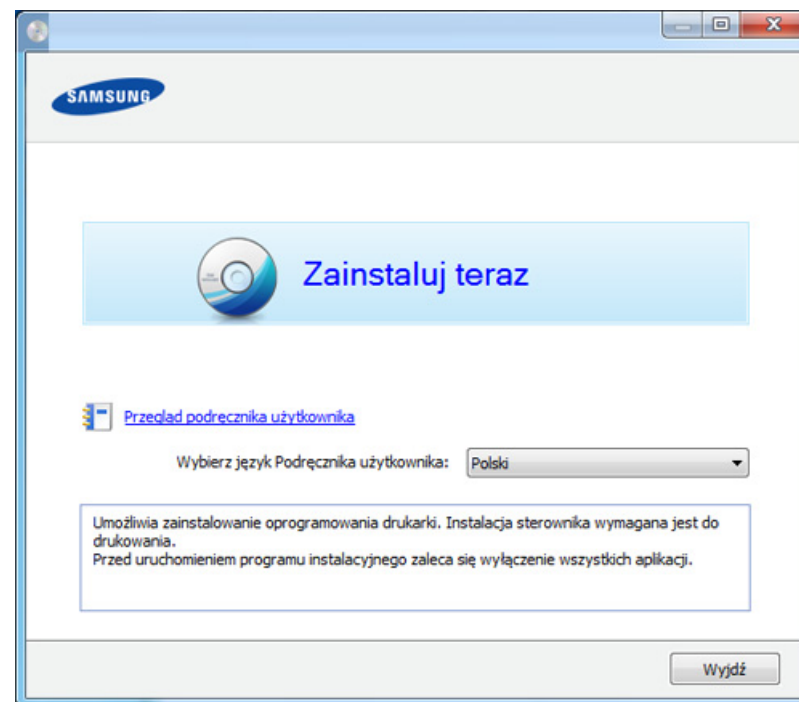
SAMSUNG

Zainstaluj teraz

Przegląd podręcznika użytkownika

Wybierz język Podręcznika użytkownika: Polski

Umożliwia zainstalowanie oprogramowania drukarki. Instalacja sterownika wymagana jest do drukowania.
Przed uruchomieniem programu instalacyjnego zaleca się wyłączenie wszystkich aplikacji.

Wyjdź